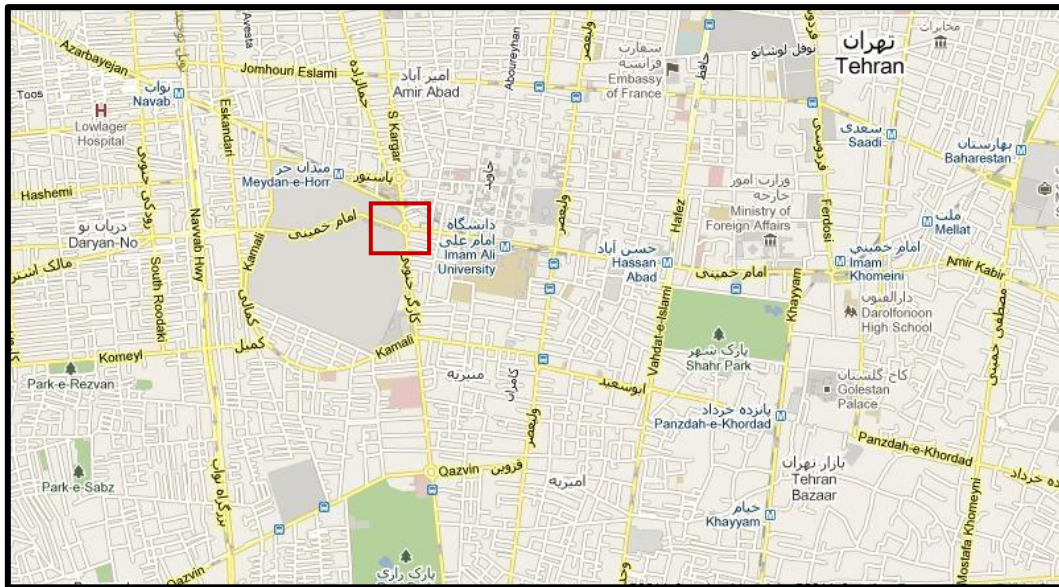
Azarbayejan
Jomhouri Eslami
امیر آباد
Amir Abad
نواب
Navab
Toos
H
Lowlager Hospital
Avesta
Eskandari
جمالزاده
S Kargar
Aboureyhan
ولیعصر
سفارت فرانسه
Embassy of France
نوفل لوشاتو
حافظ
تهران
Tehran
فردوسی
محابرات
سعدی
Saadi
بهارستان
Baharestan
Hashemi
میدان حر
Meydan-e-Horr
پاستور
وزارت امور خارجه
Ministry of Foreign Affairs
دریان نو
Daryan-No
امام خمینی
دانشگاه امام علی
Imam Ali University
حسن آباد
Hassan Abad
Hafez
Ferdosi
ملت
Mellat
امام خمینی
Imam Khomeini
Amir Kabir
مالک اشتر
South Roodaki
Navab Hwy
Kamali
کمالی
کارگر جنوبی
ولیعصر
Vahdat-e-Islami
Khayyam
دارالفنون
Darolfonoon High School
مصطفی خمینی
Komeyl
کمیل
Kamali
Park-e-Rezvan
منیریه
کامران
ابوسعید
پارک شهر
Shahr Park
کاخ گلستان
Golestan Palace
پانزده خرداد
Panzdah-e-Khordad
Panzdah-e-Khordad
پانزده خرداد
Park-e-Sabz
بزرگراه نواب
Qazvin
قزوین
امیریه
بازار تهران
Tehran Bazaar
خیام
Khayyam
Mostafa Khomeyni
پارک راه
Qazvin